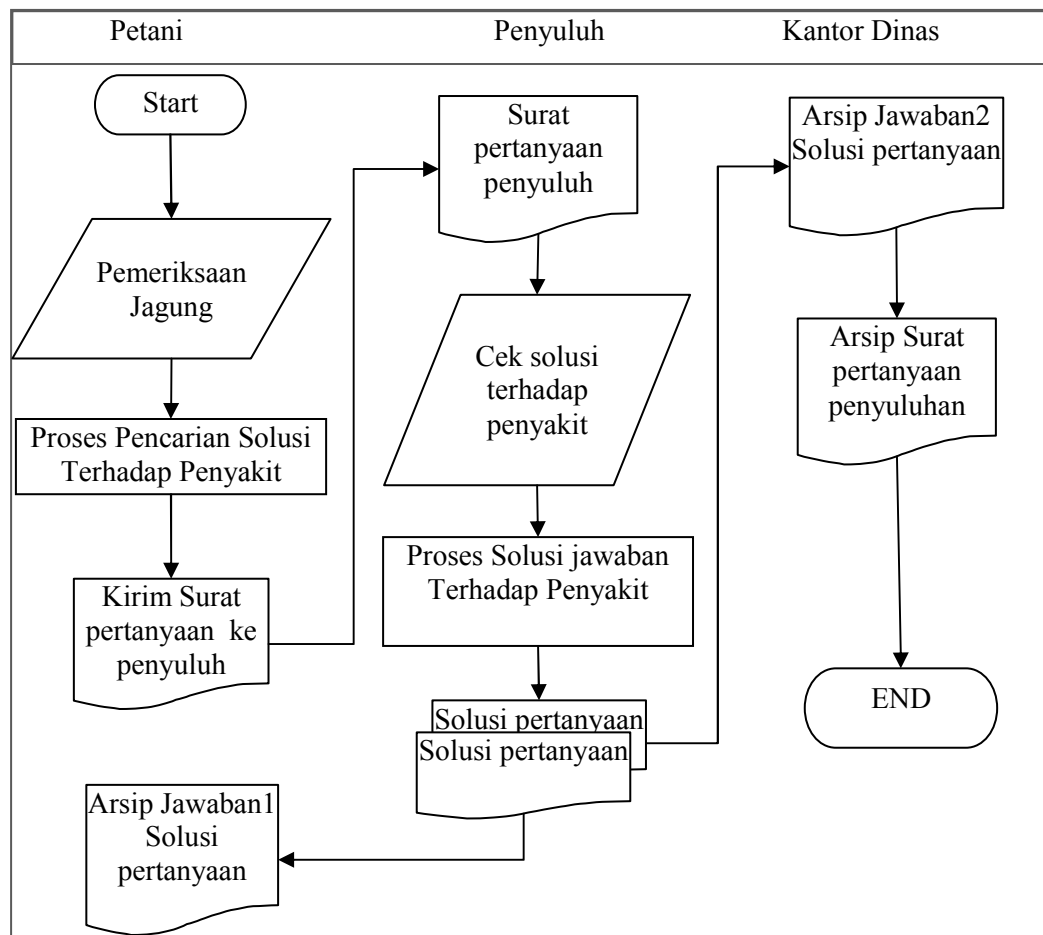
Petani

Start

Pemeriksaan Jagung

Proses Pencarian Solusi Terhadap Penyakit

Kirim Surat pertanyaan ke penyuluh

Arsip Jawaban1 Solusi pertanyaan

Penyuluh

Surat pertanyaan penyuluh

Cek solusi terhadap penyakit

Proses Solusi jawaban Terhadap Penyakit

Solusi pertanyaan

Solusi pertanyaan

Kantor Dinas

Arsip Jawaban2 Solusi pertanyaan

Arsip Surat pertanyaan penyuluhan

END